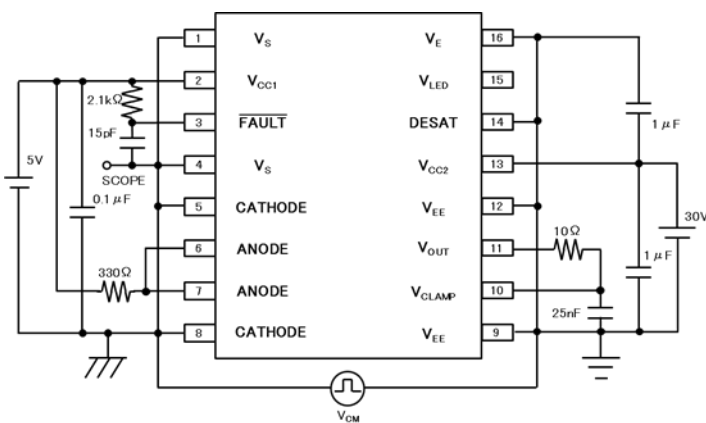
1 $V_S$
2 $V_{CC1}$
3 $\overline{FAULT}$
4 $V_S$
5 CATHODE
6 ANODE
7 ANODE
8 CATHODE

16 $V_E$
15 $V_{LED}$
14 DESAT
13 $V_{CC2}$
12 $V_{EE}$
11 $V_{OUT}$
10 $V_{CLAMP}$
9 $V_{EE}$

2.1kΩ
15pF
SCOPE
5V
0.1 μF
330Ω
1 μF
30V
10Ω
1 μF
25nF
$V_{CM}$